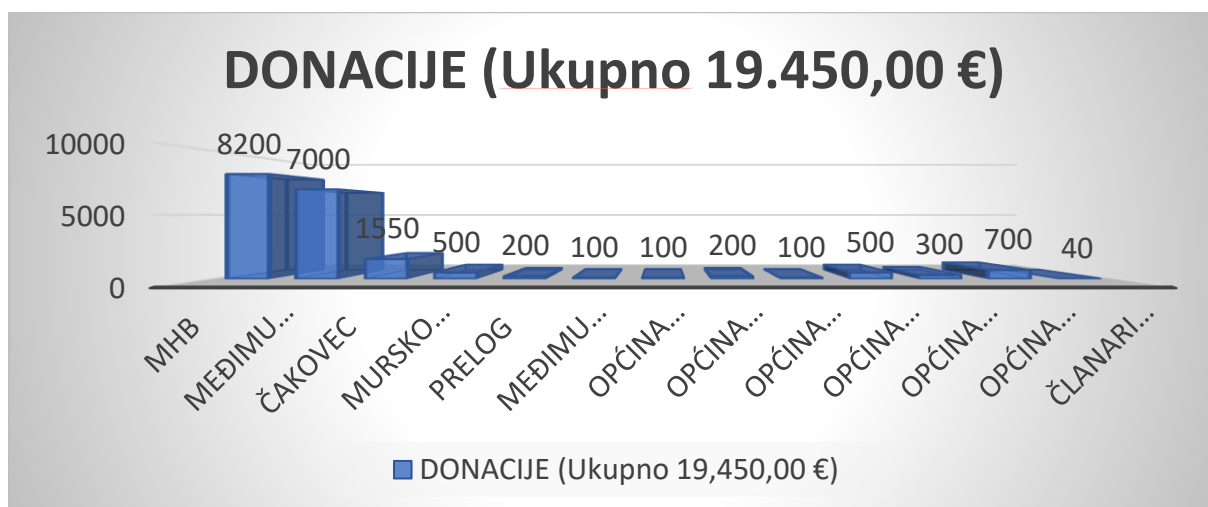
DONACIJE (Ukupno 19.450,00 €)

10000
5000
0

8200 7000 1550 500 200 100 100 200 100 500 300 700 40

MHB
MEĐIMU...
ČAKOVEC
MURSKO...
PRELOG
MEĐIMU...
OPĆINA...
OPĆINA...
OPĆINA...
OPĆINA...
OPĆINA...
OPĆINA...
ČLANARI...

DONACIJE (Ukupno 19,450,00 €)